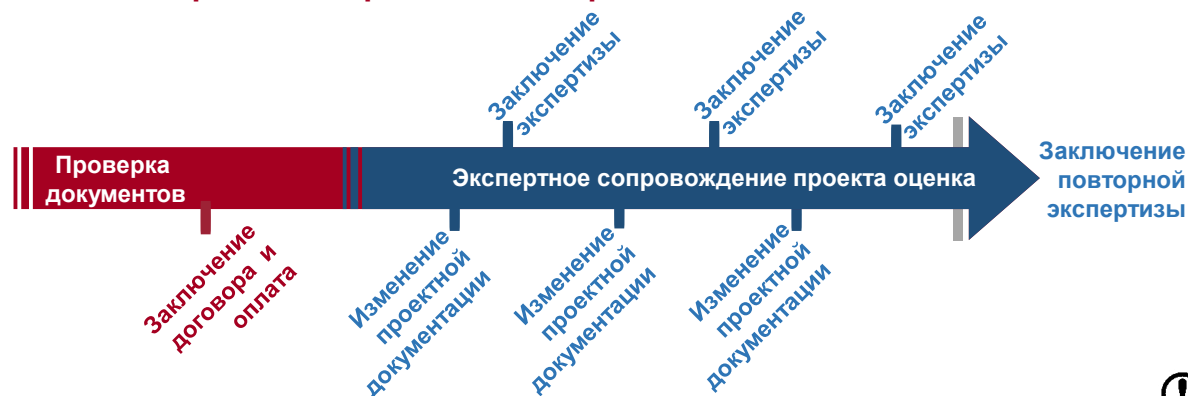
Заключение экспертизы

Заключение экспертизы

Заключение экспертизы

Проверка документов

Экспертное сопровождение проекта оценка

Заключение повторной экспертизы

Заключение договора и оплата

Изменение проектной документации

Изменение проектной документации

Изменение проектной документации